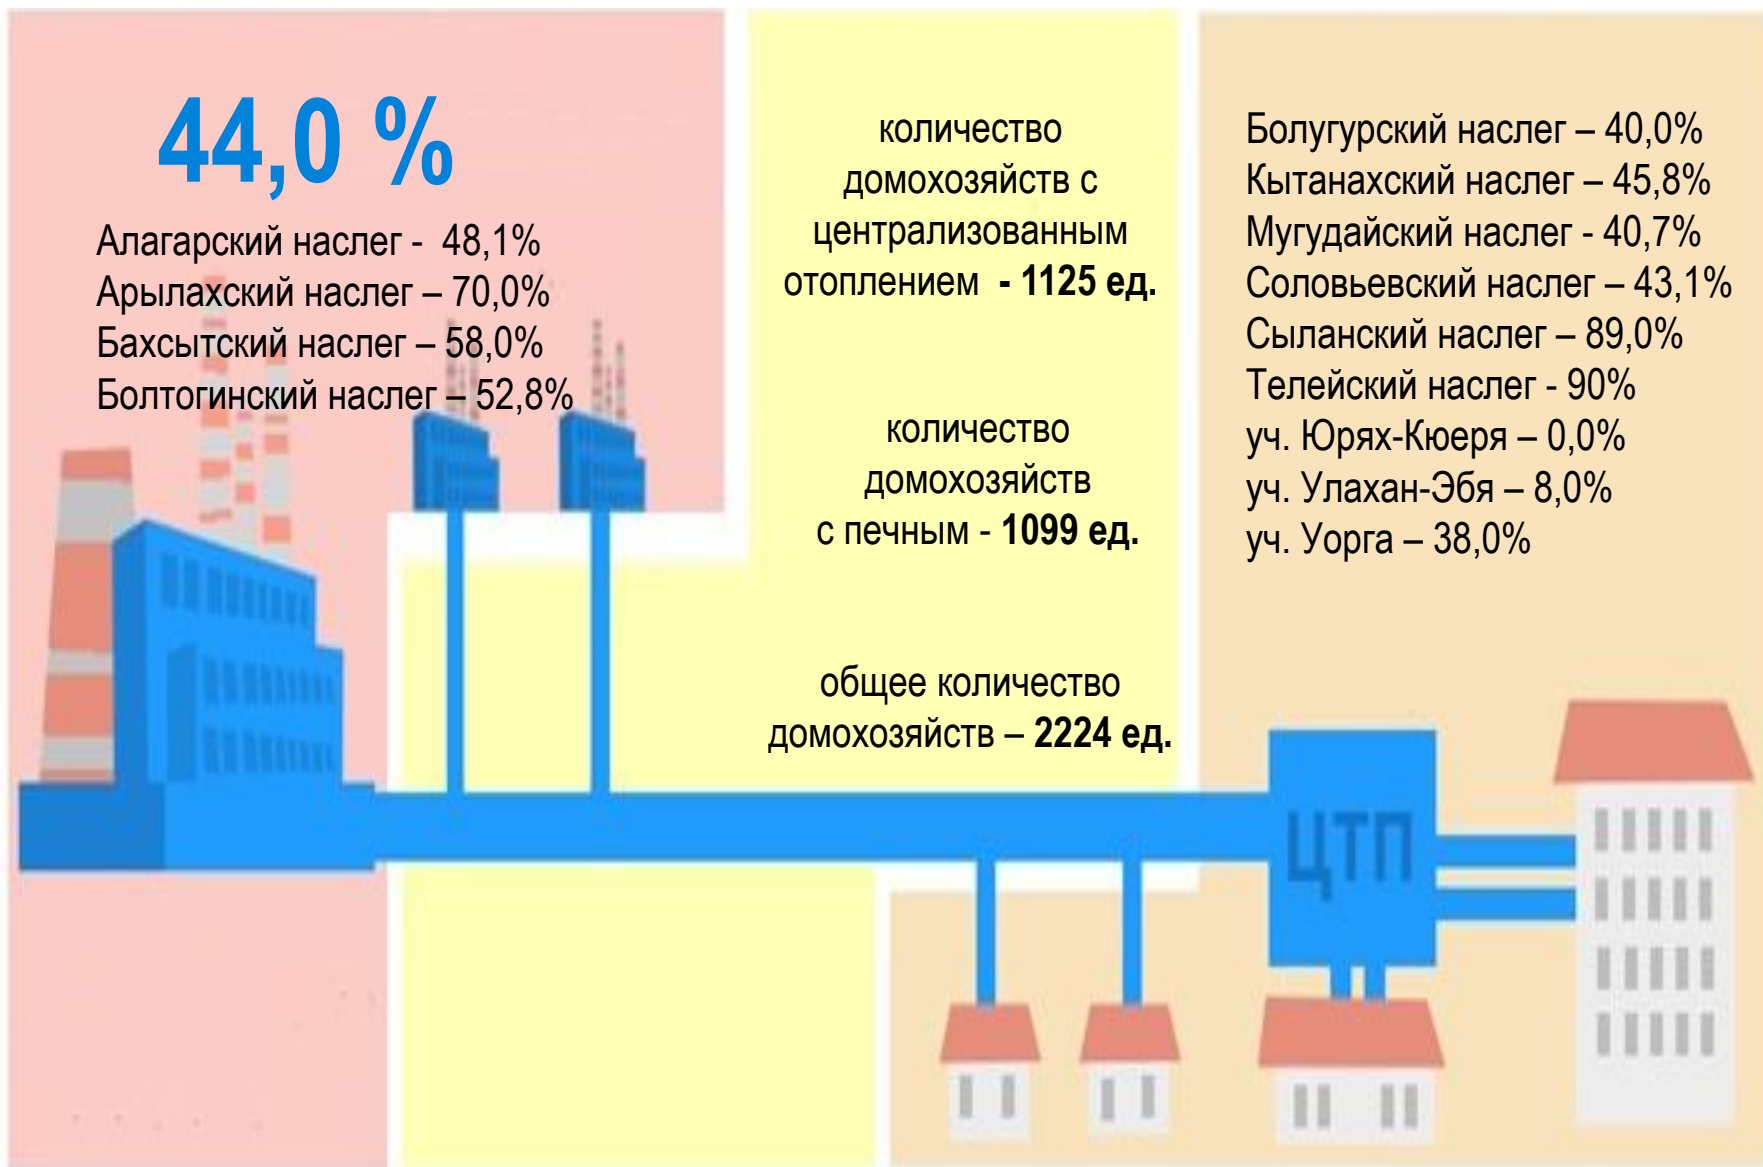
44,0 %

Алагарский наслег - 48,1%
Арылахский наслег – 70,0%
Бахсытский наслег – 58,0%
Болтогинский наслег – 52,8%

количество домохозяйств с централизованным отоплением - 1125 ед.

количество домохозяйств с печным - 1099 ед.

общее количество домохозяйств – 2224 ед.

Болугурский наслег – 40,0%
Кытанахский наслег – 45,8%
Мугудайский наслег - 40,7%
Соловьевский наслег – 43,1%
Сыланский наслег – 89,0%
Телейский наслег - 90%
уч. Юрях-Кюеря – 0,0%
уч. Улахан-Эбя – 8,0%
уч. Уорга – 38,0%

ЦТП